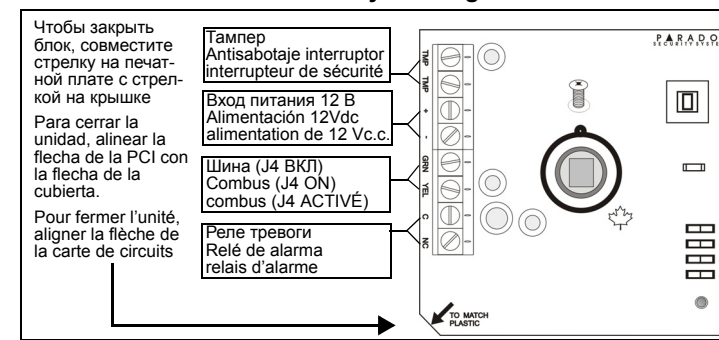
Чтобы закрыть блок, совместите стрелку на печатной плате с стрелкой на крышке

Para cerrar la unidad, alinear la flecha de la PCI con la flecha de la cubierta.

Pour fermer l'unité, aligner la flèche de la carte de circuits

Тампер
Antisabotaje interruptor
interrupteur de sécurité

Вход питания 12 В
Alimentación 12Vdc
alimentation de 12 Vc.c.

Шина (J4 ВКЛ)
Combus (J4 ON)
combus (J4 ACTIVÉ)

Реле тревоги
Relé de alarma
relais d'alarme

TMP
TMP
+
-
GRN
YEL
C
NC

PARADOX SECURITY SYSTEMS

TO MATCH PLASTIC